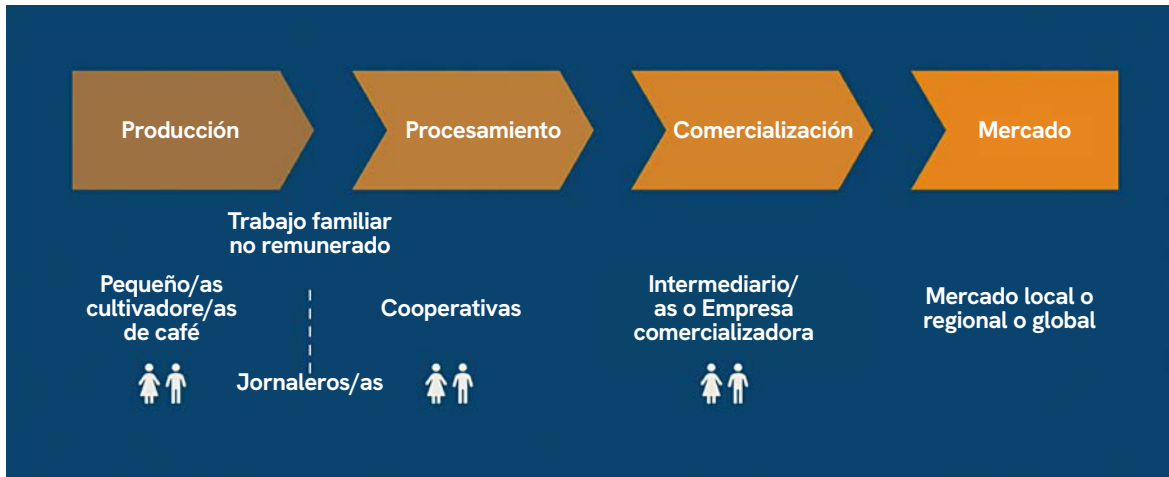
Producción

Procesamiento

Comercialización

Mercado

Trabajo familiar no remunerado

Pequeño/as cultivadore/as de café

Jornaleros/as

Cooperativas

Intermediario/as o Empresa comercializadora

Mercado local o regional o global